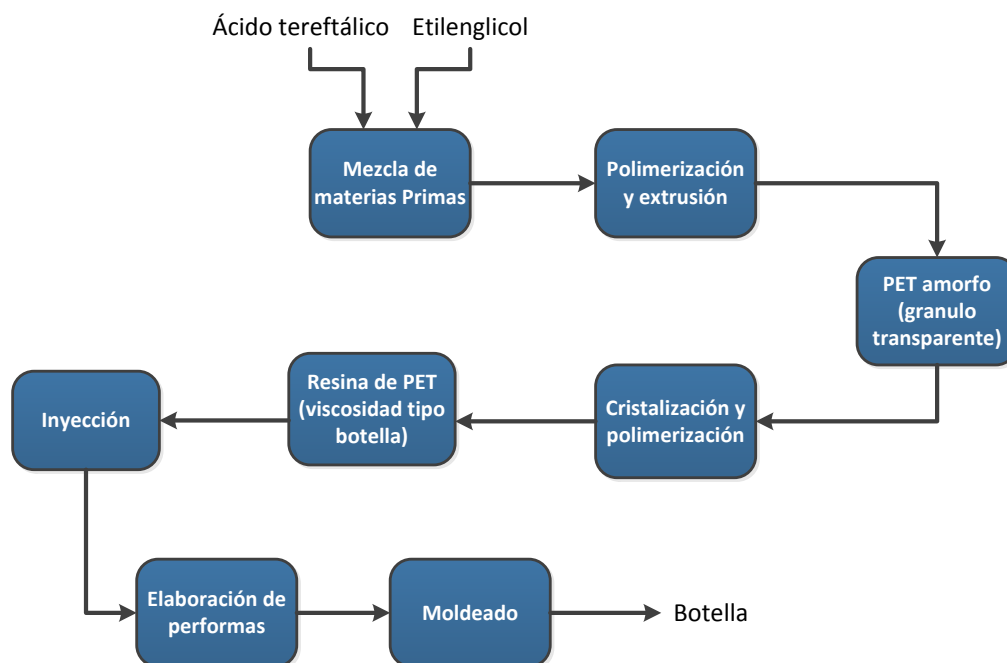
Ácido tereftálico
Etilenglicol

Mezcla de materias Primas

Polimerización y extrusión

PET amorfo (granulo transparente)

Cristalización y polimerización

Resina de PET (viscosidad tipo botella)

Inyección

Elaboración de performas

Moldeado

Botella